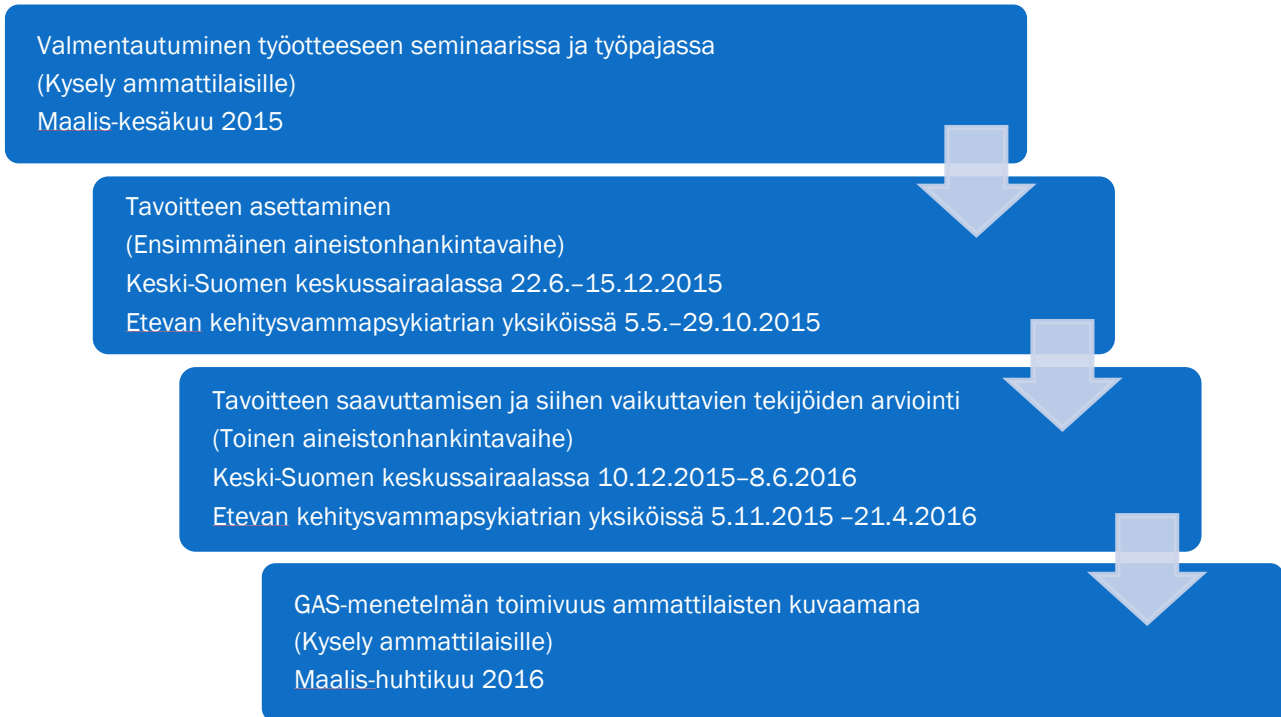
Valmentautuminen työotteeseen seminaarissa ja työpajassa
(Kysely ammattilaisille)
Maalis-kesäkuu 2015

Tavoitteen asettaminen
(Ensimmäinen aineistonhankintavaihe)
Keski-Suomen keskussairaalassa 22.6.–15.12.2015
Etevan kehitysvammapsykiatrian yksiköissä 5.5.–29.10.2015

Tavoitteen saavuttamisen ja siihen vaikuttavien tekijöiden arviointi
(Toinen aineistonhankintavaihe)
Keski-Suomen keskussairaalassa 10.12.2015–8.6.2016
Etevan kehitysvammapsykiatrian yksiköissä 5.11.2015 –21.4.2016

GAS-menetelmän toimivuus ammattilaisten kuvaamana
(Kysely ammattilaisille)
Maalis-huhtikuu 2016